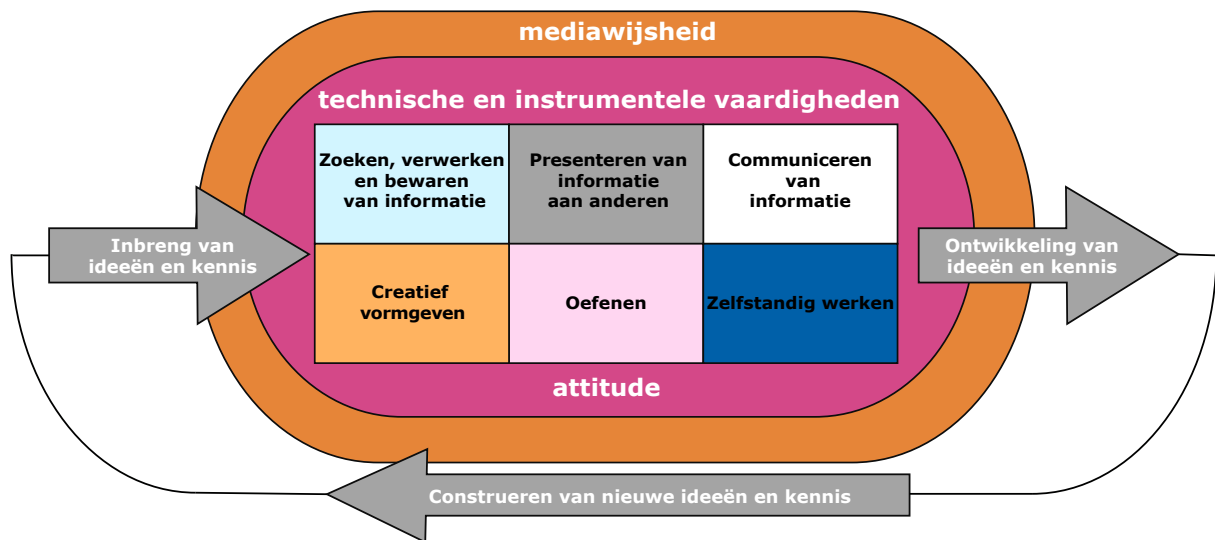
mediawijsheid

technische en instrumentele vaardigheden

| Zoeken, verwerken en bewaren van informatie | Presenteren van informatie aan anderen | Communiceren van informatie |
|---|---|---|
| Creatief vormgeven | Oefenen | Zelfstandig werken |

attitude

Inbreng van ideeën en kennis

Ontwikkeling van ideeën en kennis

Construeren van nieuwe ideeën en kennis